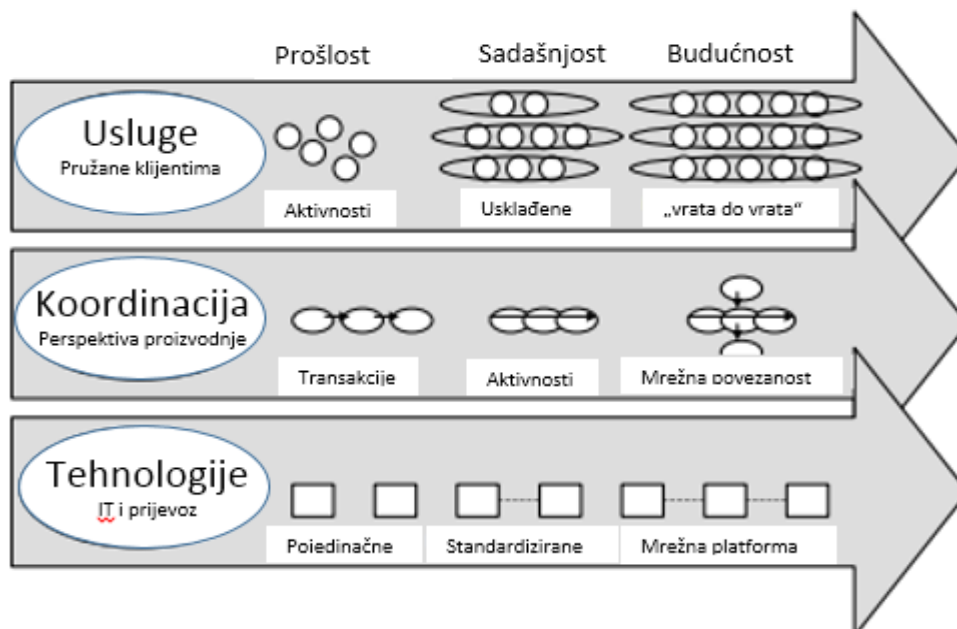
Prošlost Sadašnjost Budućnost

Usluge
Pružane klijentima

Aktivnosti
Usklađene
„vrata do vrata"

Koordinacija
Perspektiva proizvodnje

Transakcije
Aktivnosti
Mrežna povezanost

Tehnologije
IT i prijevoz

Poedinačne
Standardizirane
Mrežna platforma